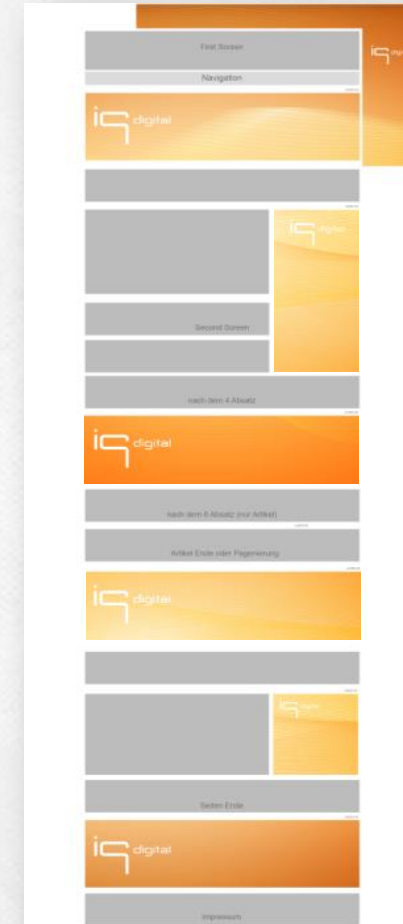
First Screen

Navigation

iq digital

iq digital

Second Screen

nach dem 4 Absatz

iq digital

nach dem 8 Absatz (nur Artikel)

Artikel Ende oder Paginierung

iq digital

iq digital

Seiten Ende

iq digital

Impressum